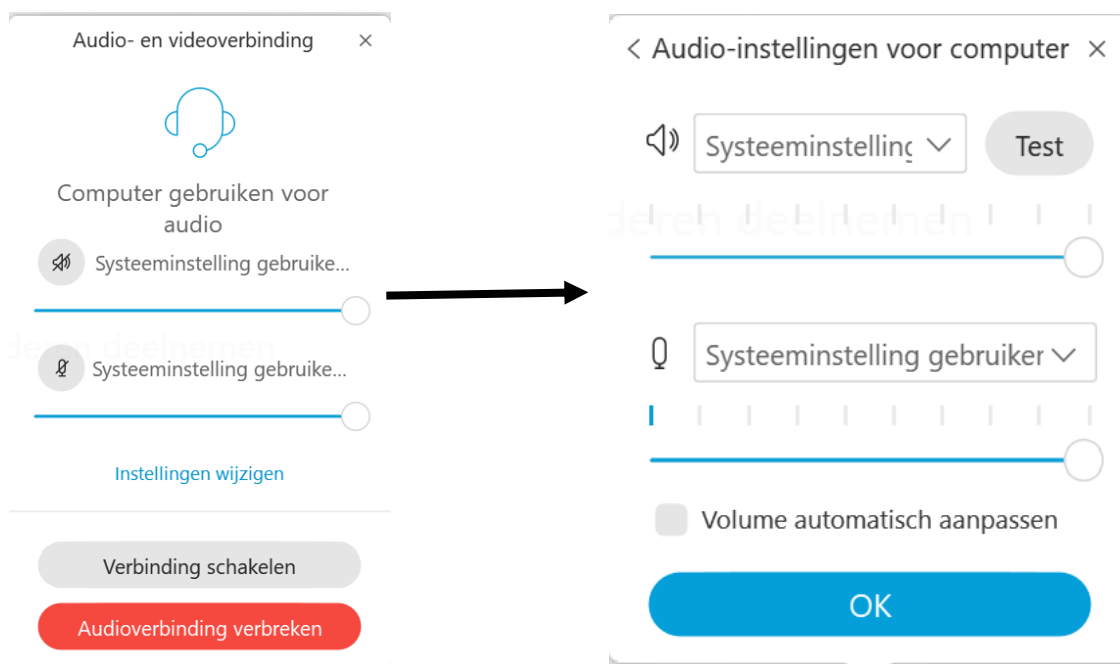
Audio- en videoverbinding ×

Computer gebruiken voor audio

Systeeminstelling gebruike...

Systeeminstelling gebruike...

Instellingen wijzigen

Verbinding schakelen

Audioverbinding verbreken

< Audio-instellingen voor computer ×

Systeeminstelling

Test

Systeeminstelling gebruiker

Volume automatisch aanpassen

OK